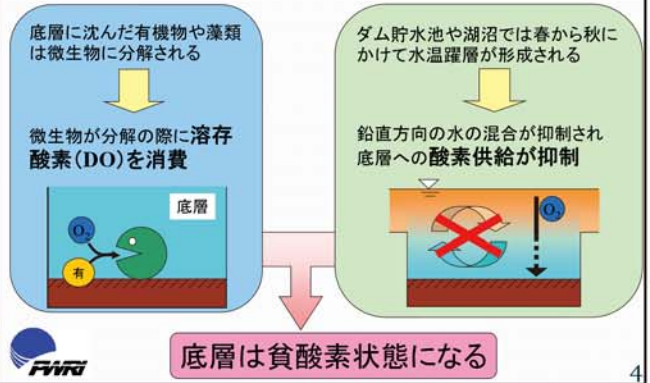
底層に沈んだ有機物や藻類は微生物に分解される

微生物が分解の際に溶存酸素（DO）を消費

底層

$O_2$

有

ダム貯水池や湖沼では春から秋にかけて水温躍層が形成される

鉛直方向の水の混合が抑制され底層への酸素供給が抑制

$O_2$

FWRI

底層は貧酸素状態になる

4